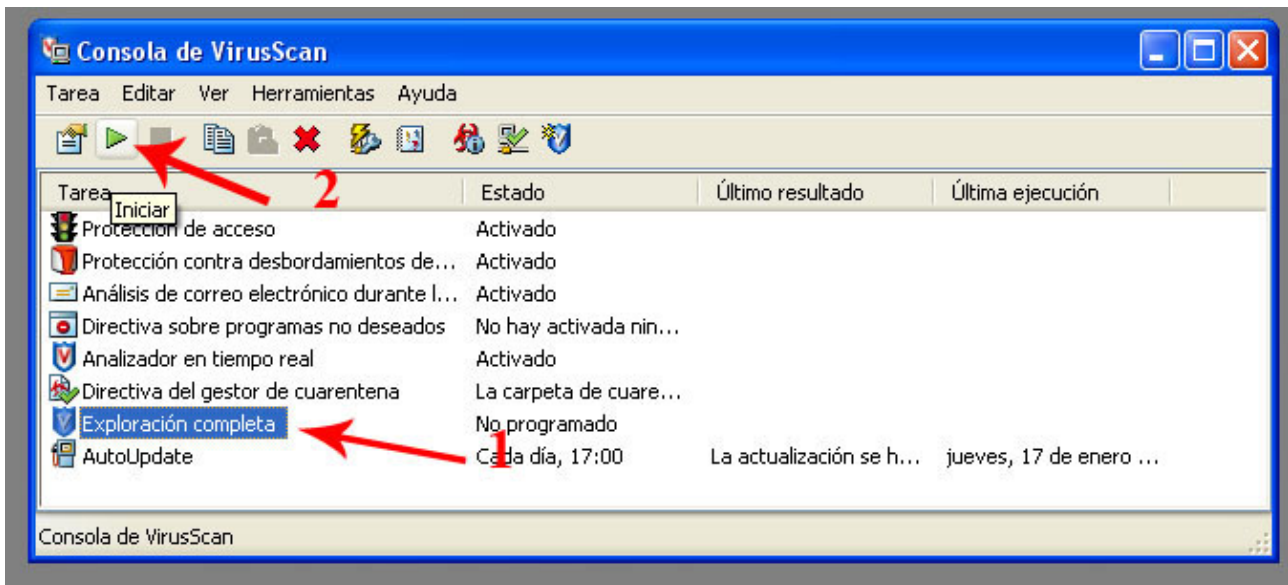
Consola de VirusScan

Tarea Editar Ver Herramientas Ayuda

Iniciar

2

| Tarea | Estado | Último resultado | Última ejecución |
|---|---|---|---|
| Protección de acceso | Activado | | |
| Protección contra desbordamientos de… | Activado | | |
| Análisis de correo electrónico durante l… | Activado | | |
| Directiva sobre programas no deseados | No hay activada nin… | | |
| Analizador en tiempo real | Activado | | |
| Directiva del gestor de cuarentena | La carpeta de cuare… | | |
| Exploración completa | No programado | | |
| AutoUpdate | Cada día, 17:00 | La actualización se h… | jueves, 17 de enero … |

1

Consola de VirusScan